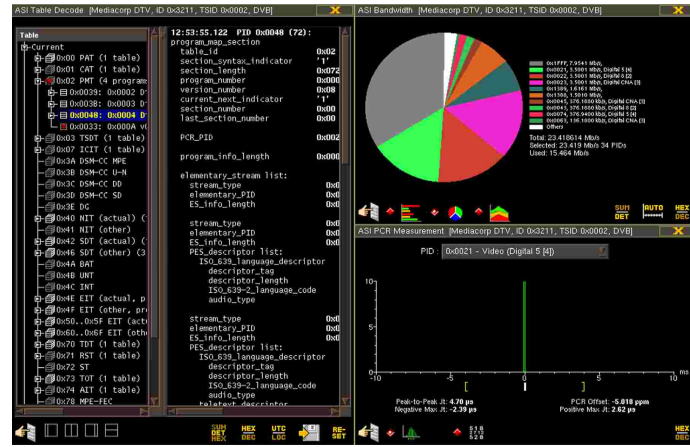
ASI Table Decode [Mediacorp DTV, ID 0x3211, TSID 0x0002, DVB]

Table
Current
0x00 PAT (1 table)
0x01 CAT (1 table)
0x02 PMT (4 program
0x0039: 0x0002 D
0x003B: 0x0003 D
0x0048: 0x0004 D
0x0033: 0x000A V
0x03 TSDT (1 table)
0x07 ICIT (1 table)
0x3A DSM-CC MPE
0x3B DSM-CC U-N
0x3C DSM-CC DD
0x3D DSM-CC SD
0x3E DG
0x40 NIT (actual) (
0x41 NIT (other)
0x42 SDT (actual) (
0x46 SDT (other) (3
0x4A BAT
0x4B UNT
0x4C INT
0x4E EIT (actual, p
0x4F EIT (other, pr
0x50..0x5F EIT (act
0x60..0x6F EIT (oth
0x70 TDT (1 table)
0x71 RST (1 table)
0x72 ST
0x73 TOT (1 table)
0x74 AIT (1 table)
0x78 MPE-FEC

12:53:55.122 PID 0x0048 (72):
program_map_section
table_id 0x02
section_syntax_indicator '1'
section_length 0x072
program_number 0x000
version_number 0x08
current_next_indicator '1'
section_number 0x00
last_section_number 0x00
PCR_PID 0x002
program_info_length 0x000
elementary_stream list:
stream_type 0x0
elementary_PID 0x0
ES_info_length 0x0
stream_type 0x0
elementary_PID 0x0
ES_info_length 0x0
PES_descriptor list:
ISO_639_language_descriptor
descriptor_tag
descriptor_length
ISO_639-2_language_code
audio_type
stream_type 0x0
elementary_PID 0x0
ES_info_length 0x0
PES_descriptor list:
ISO_639_language_descriptor
descriptor_tag
descriptor_length
ISO_639-2_language_code
audio_type
teletext_descriptor

SUM DET HEX / HEX DEC / UTC LOC / RE-SET

ASI Bandwidth [Mediacorp DTV, ID 0x3211, TSID 0x0002, DVB]

0x1FFF, 7.9541 Mb/s
0x0021, 1.5001 Mb/s, Digital 5 [4]
0x0022, 1.5001 Mb/s, Digital 5 [2]
0x0023, 1.5001 Mb/s, Digital CNA [3]
0x1389, 1.6161 Mb/s
0x1100, 1.5010 Mb/s
0x0045, 376.1600 kb/s, Digital CNA [3]
0x0047, 376.1600 kb/s, Digital 5 [2]
0x0074, 376.1600 kb/s, Digital 5 [4]
0x0063, 136.1600 kb/s, Digital CNA [3]
Others
Total: 23.418614 Mb/s
Selected: 23.419 Mb/s 34 PIDs
Used: 15.464 Mb/s

SUM DET / AUTO / HEX DEC

ASI PCR Measurement [Mediacorp DTV, ID 0x3211, TSID 0x0002, DVB]

PID : 0x0021 - Video (Digital 5 [4])

10
5
0
-10 -5 0 5 10 ms

Peak-to-Peak Jt: 4.70 µs
Negative Max Jt: -2.39 µs
PCR Offset: -5.018 ppm
Positive Max Jt: 2.62 µs